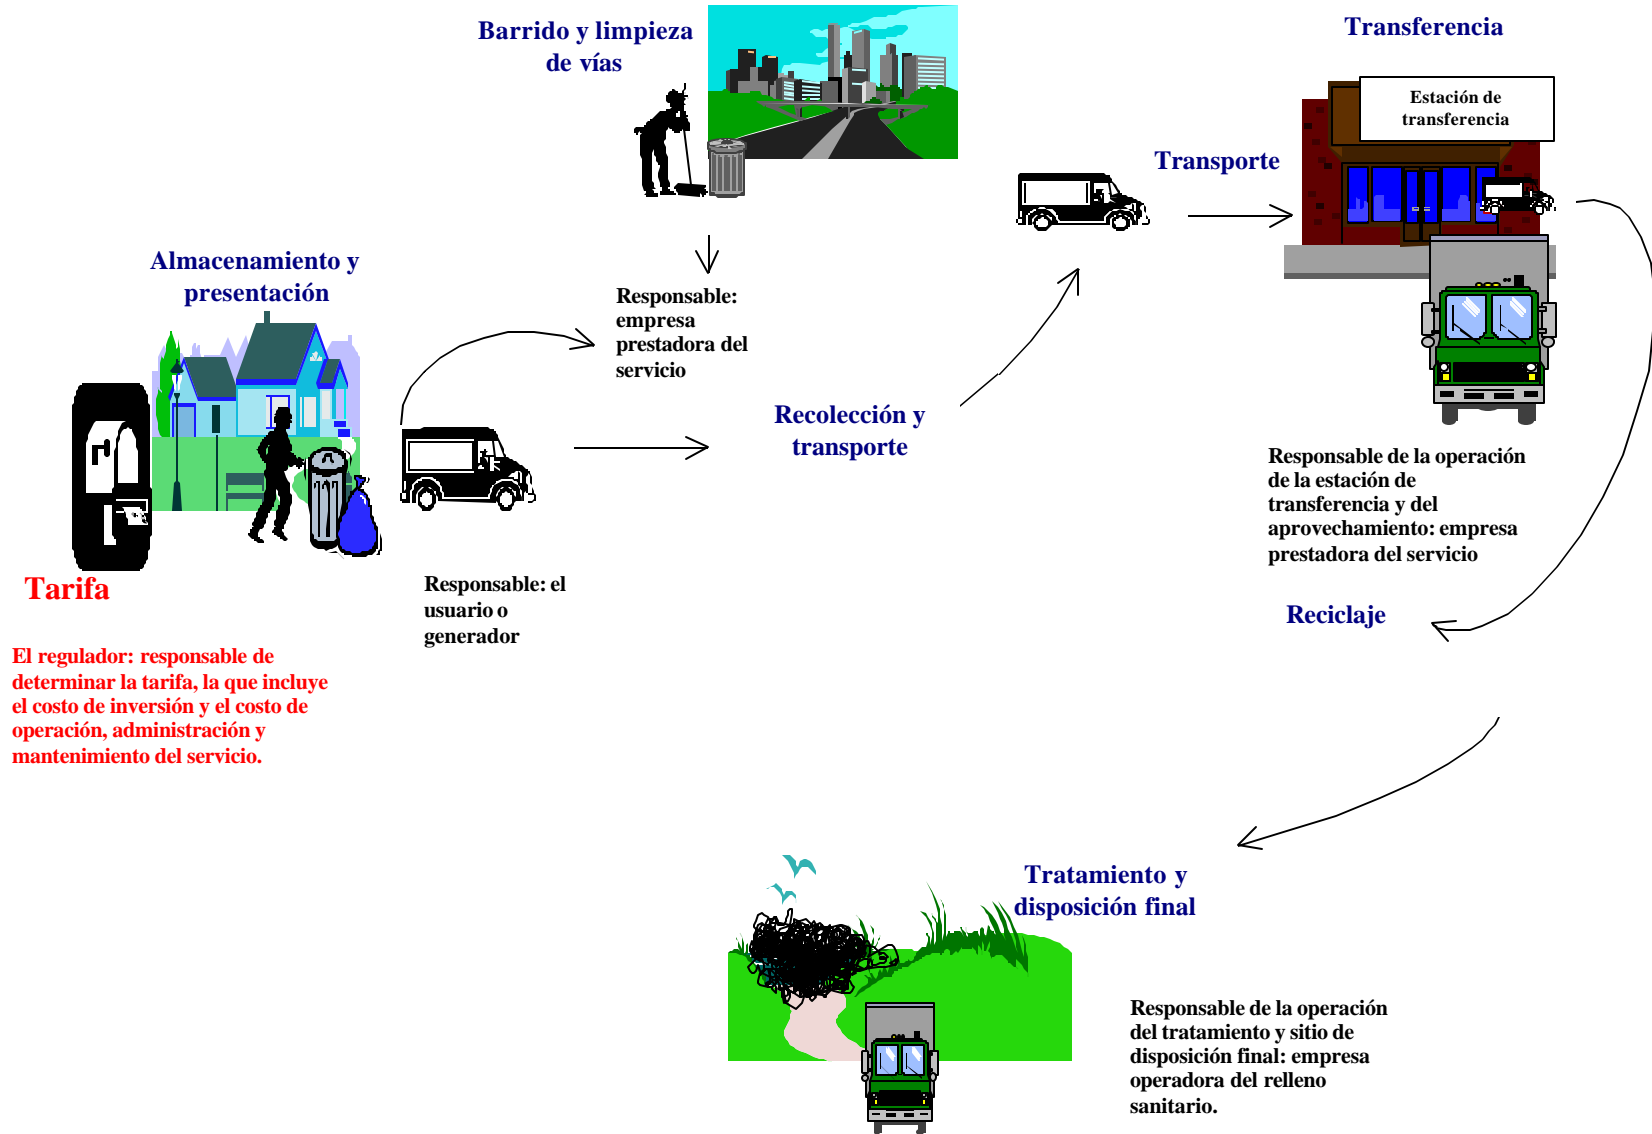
Barrido y limpieza de vías

Transferencia

Estación de transferencia

Transporte

Almacenamiento y presentación

Responsable: empresa prestadora del servicio

Recolección y transporte

Responsable de la operación de la estación de transferencia y del aprovechamiento: empresa prestadora del servicio

Tarifa

Responsable: el usuario o generador

Reciclaje

El regulador: responsable de determinar la tarifa, la que incluye el costo de inversión y el costo de operación, administración y mantenimiento del servicio.

Tratamiento y disposición final

Responsable de la operación del tratamiento y sitio de disposición final: empresa operadora del relleno sanitario.